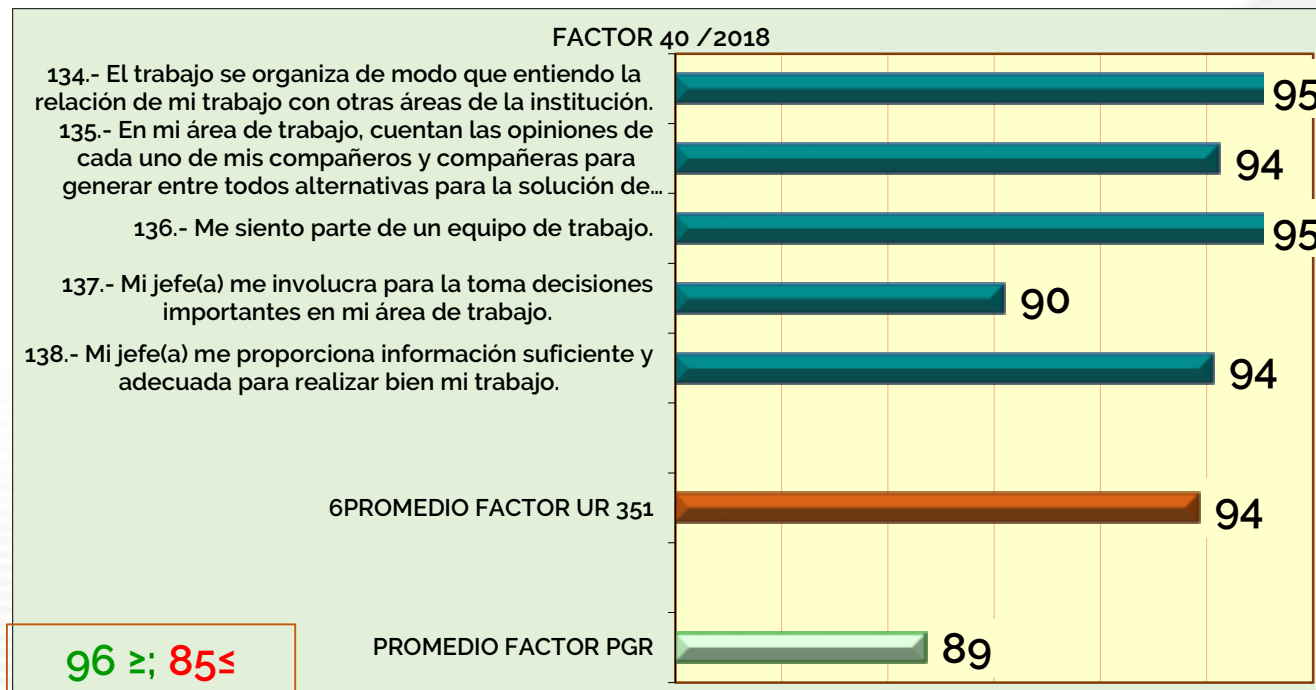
FACTOR 40 /2018

134.- El trabajo se organiza de modo que entiendo la relación de mi trabajo con otras áreas de la institución.

95

135.- En mi área de trabajo, cuentan las opiniones de cada uno de mis compañeros y compañeras para generar entre todos alternativas para la solución de...

94

136.- Me siento parte de un equipo de trabajo.

95

137.- Mi jefe(a) me involucra para la toma decisiones importantes en mi área de trabajo.

90

138.- Mi jefe(a) me proporciona información suficiente y adecuada para realizar bien mi trabajo.

94

6PROMEDIO FACTOR UR 351

94

PROMEDIO FACTOR PGR

89

96 ≥; 85≤